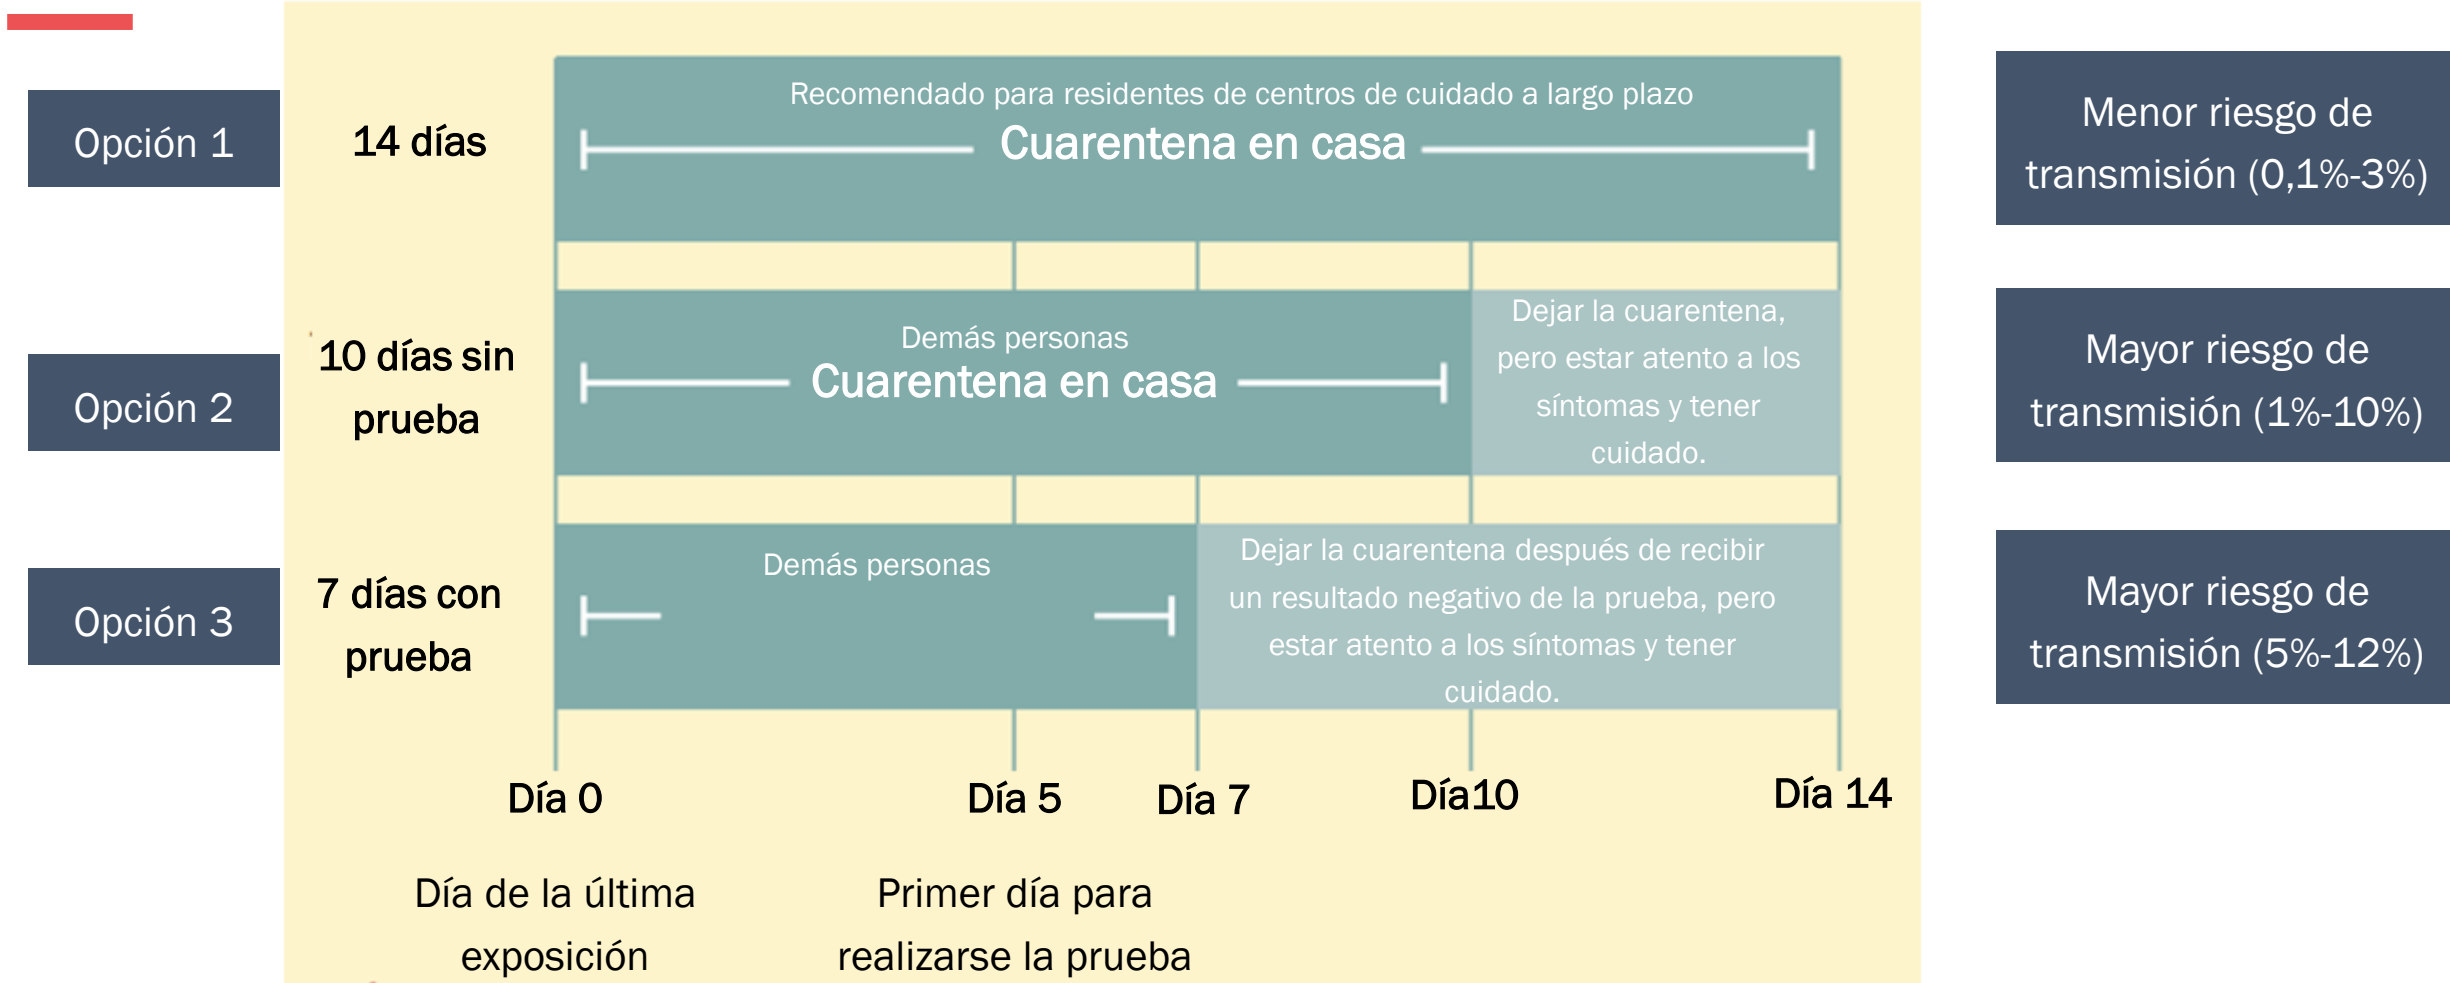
Opción 1

14 días

Recomendado para residentes de centros de cuidado a largo plazo

Cuarentena en casa

Menor riesgo de transmisión (0,1%-3%)

Opción 2

10 días sin prueba

Demás personas

Cuarentena en casa

Dejar la cuarentena, pero estar atento a los síntomas y tener cuidado.

Mayor riesgo de transmisión (1%-10%)

Opción 3

7 días con prueba

Demás personas

Dejar la cuarentena después de recibir un resultado negativo de la prueba, pero estar atento a los síntomas y tener cuidado.

Mayor riesgo de transmisión (5%-12%)

Día 0

Día 5

Día 7

Día10

Día 14

Día de la última exposición

Primer día para realizarse la prueba